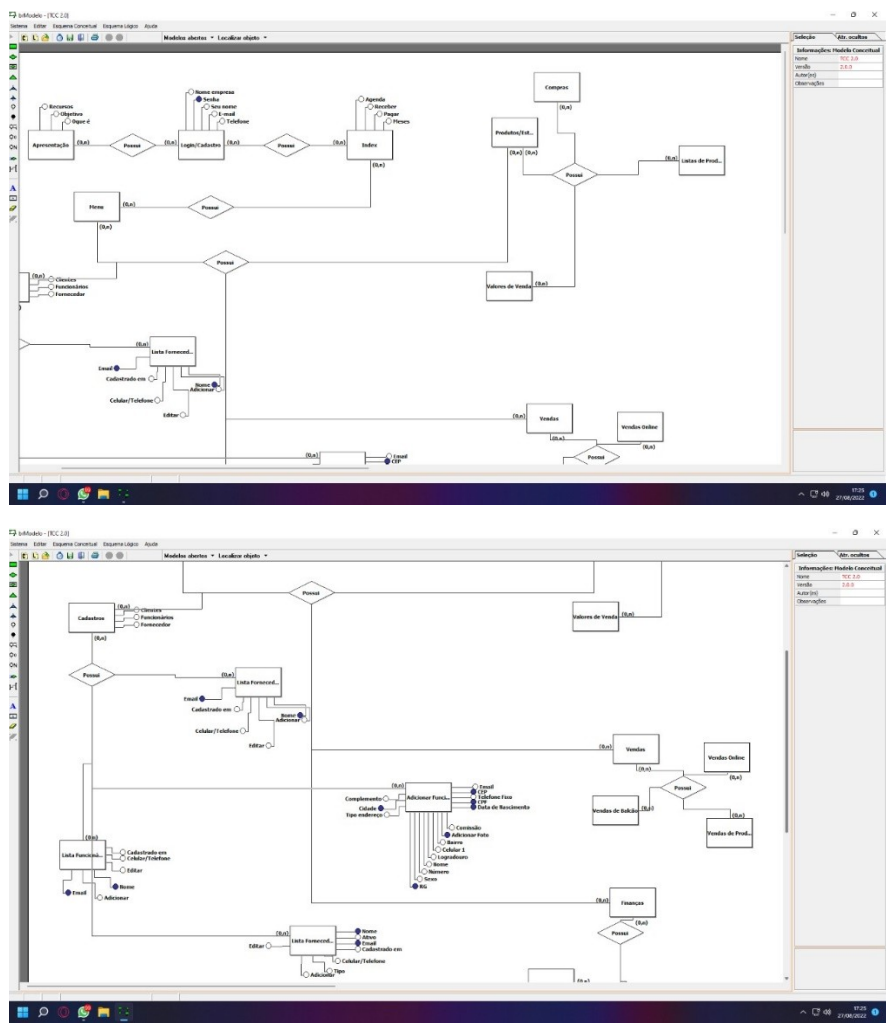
brModelo - [TCC 2.0]
Sistema Editar Esquema Conceitual Esquema Lógico Ajuda
Modelos abertos ▾ Localizar objeto ▾

Seleção Atr. ocultos
Informações: Modelo Conceitual
Nome TCC 2.0
Versão 2.0.0
Autor(es)
Observações

Compras
(0,n)
Recursos
Objetivo
Oque é
Nome empresa
Senha
Seu nome
E-mail
Telefone
Agenda
Receber
Pagar
Meses
Apresentação (0,n) Possui (0,n) Login/Cadastro (0,n) Possui (0,n) Index
(0,n)
Produtos/Est...
(0,n) (0,n)
Possui
(0,n)
Listas de Prod...
Menu (0,n) Possui
(0,n)
Possui
(0,n)
Clientes
Funcionários
Fornecedor
Valores de Venda (0,n)
(0,n)
Lista Forneced...
Email
Cadastrado em
Nome
Adicionar
Celular/Telefone
Editar
(0,n) Vendas
Vendas Online
(0,n)
(0,n)
Possui
(0,n)
Email
CEP
17:23
27/08/2022

brModelo - [TCC 2.0]
Sistema Editar Esquema Conceitual Esquema Lógico Ajuda
Modelos abertos ▾ Localizar objeto ▾

Seleção Atr. ocultos
Informações: Modelo Conceitual
Nome TCC 2.0
Versão 2.0.0
Autor(es)
Observações

Possui
Cadastros (0,n) Clientes
Funcionários
Fornecedor
(0,n)
Valores de Venda (0,n)
Possui
(0,n)
Lista Forneced...
Email
Cadastrado em
Nome
Adicionar
Celular/Telefone
Editar
(0,n) Vendas
Vendas Online
(0,n)
(0,n)
Possui
Vendas de Balcão (0,n)
(0,n)
Vendas de Prod...
(0,n)
Complemento
Cidade
Tipo endereço
Adicionar Funci...
Email
CEP
Telefone Fixo
CPF
Data de Nascimento
Comissão
Adicionar Foto
Bairro
Celular 1
Logradouro
Nome
Número
Sexo
RG
(0,n)
Lista Funcioná...
Cadastrado em
Celular/Telefone
Editar
Nome
Email
Adicionar
(0,n) Finanças
(0,n)
Possui
(0,n)
Editar
Lista Forneced...
Nome
Ativo
Email
Cadastrado em
Celular/Telefone
Tipo
Adicionar
(0,n)
17:23
27/08/2022